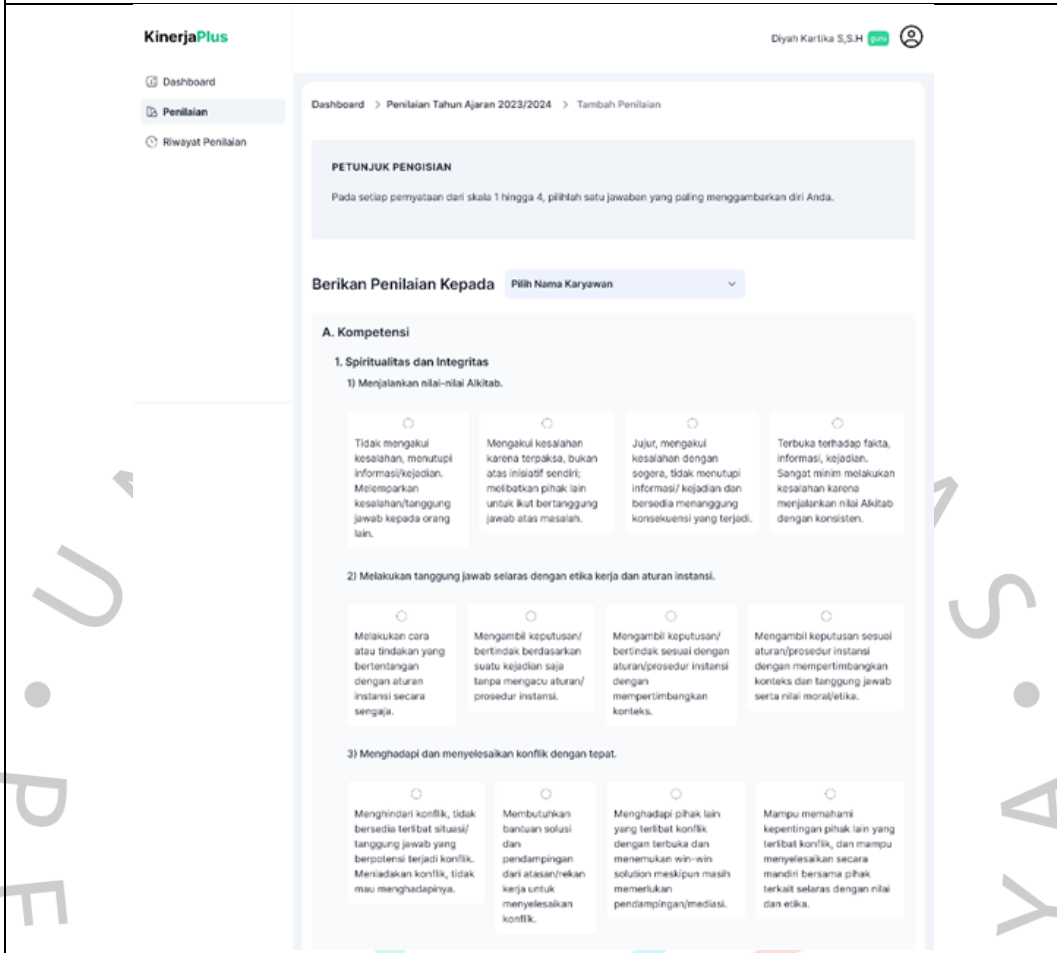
KinerjaPlus

Diyah Kartika S,S.H guru

Dashboard

Penilaian

Riwayat Penilaian

Dashboard > Penilaian Tahun Ajaran 2023/2024 > Tambah Penilaian

PETUNJUK PENGISIAN

Pada setiap pernyataan dari skala 1 hingga 4, pilihlah satu jawaban yang paling menggambarkan diri Anda.

Berikan Penilaian Kepada Pilih Nama Karyawan

A. Kompetensi

1. Spiritualitas dan Integritas

1) Menjalankan nilai-nilai Alkitab.

Tidak mengakui kesalahan, menutupi informasi/kejadian. Melemparkan kesalahan/tanggung jawab kepada orang lain.

Mengakui kesalahan karena terpaksa, bukan atas inisiatif sendiri; melibatkan pihak lain untuk ikut bertanggung jawab atas masalah.

Jujur, mengakui kesalahan dengan segera, tidak menutupi informasi/ kejadian dan bersedia menanggung konsekuensi yang terjadi.

Terbuka terhadap fakta, informasi, kejadian. Sangat minim melakukan kesalahan karena menjalankan nilai Alkitab dengan konsisten.

2) Melakukan tanggung jawab selaras dengan etika kerja dan aturan instansi.

Melakukan cara atau tindakan yang bertentangan dengan aturan instansi secara sengaja.

Mengambil keputusan/ bertindak berdasarkan suatu kejadian saja tanpa mengacu aturan/ prosedur instansi.

Mengambil keputusan/ bertindak sesuai dengan aturan/prosedur instansi dengan mempertimbangkan konteks.

Mengambil keputusan sesuai aturan/prosedur instansi dengan mempertimbangkan konteks dan tanggung jawab serta nilai moral/etika.

3) Menghadapi dan menyelesaikan konflik dengan tepat.

Menghindari konflik, tidak bersedia terlibat situasi/ tanggung jawab yang berpotensi terjadi konflik. Meniadakan konflik, tidak mau menghadapinya.

Membutuhkan bantuan solusi dan pendampingan dari atasan/rekan kerja untuk menyelesaikan konflik.

Menghadapi pihak lain yang terlibat konflik dengan terbuka dan menemukan win-win solution meskipun masih memerlukan pendampingan/mediasi.

Mampu memahami kepentingan pihak lain yang terlibat konflik, dan mampu menyelesaikan secara mandiri bersama pihak terkait selaras dengan nilai dan etika.